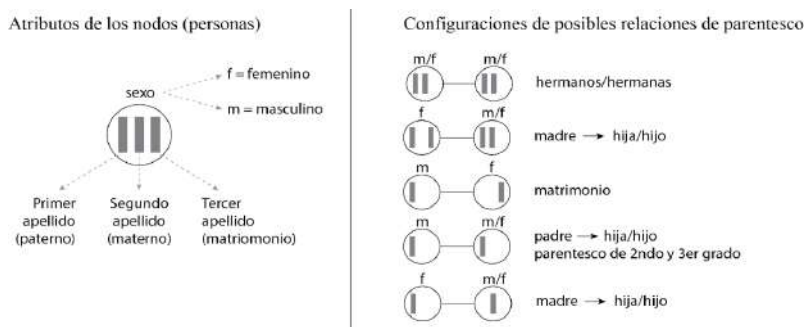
Atributos de los nodos (personas)

sexo

f = femenino

m = masculino

Primer apellido (paterno)

Segundo apellido (materno)

Tercer apellido (matriomonio)

Configuraciones de posibles relaciones de parentesco

m/f m/f hermanos/hermanas

f m/f madre → hija/hijo

m f matrimonio

m m/f padre → hija/hijo parentesco de 2ndo y 3er grado

f m/f madre → hija/hijo